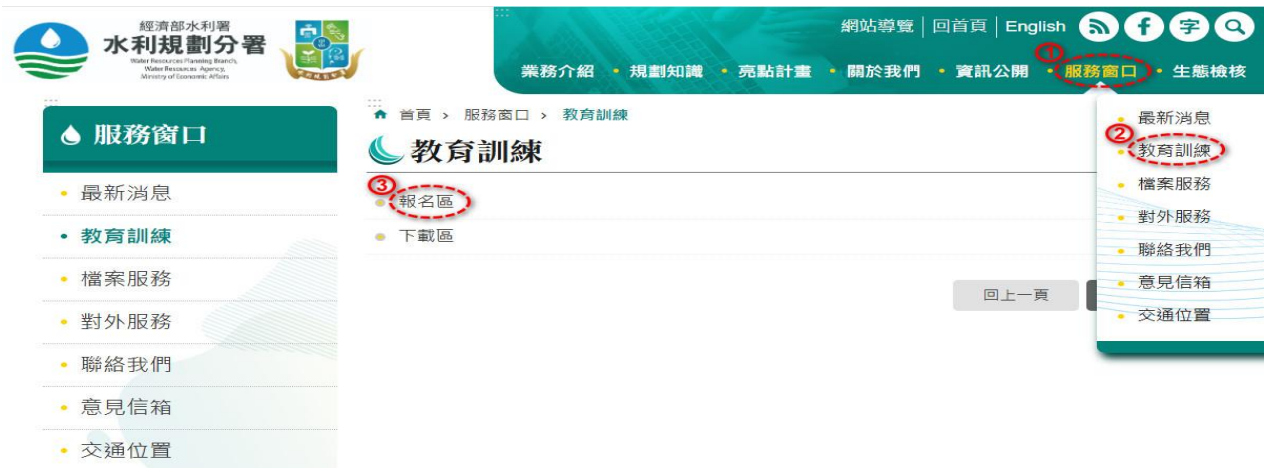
經濟部水利署
水利規劃分署
Water Resources Planning Branch, Water Resources Agency, Ministry of Economic Affairs

網站導覽 | 回首頁 | English 字

業務介紹 • 規劃知識 • 亮點計畫 • 關於我們 • 資訊公開 • 服務窗口 • 生態檢核

① ② ③

最新消息
教育訓練
檔案服務
對外服務
聯絡我們
意見信箱
交通位置

服務窗口

• 最新消息
• 教育訓練
• 檔案服務
• 對外服務
• 聯絡我們
• 意見信箱
• 交通位置

首頁 > 服務窗口 > 教育訓練

教育訓練

報名區
下載區

回上一頁